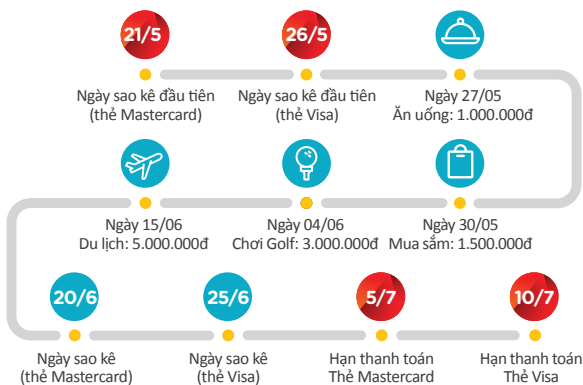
21/5

Ngày sao kê đầu tiên
(thẻ Mastercard)

26/5

Ngày sao kê đầu tiên
(thẻ Visa)

Ngày 27/05
Ăn uống: 1.000.000đ

Ngày 30/05
Mua sắm: 1.500.000đ

Ngày 04/06
Chơi Golf: 3.000.000đ

Ngày 15/06
Du lịch: 5.000.000đ

20/6

Ngày sao kê
(thẻ Mastercard)

25/6

Ngày sao kê
(thẻ Visa)

5/7

Hạn thanh toán
Thẻ Mastercard

10/7

Hạn thanh toán
Thẻ Visa